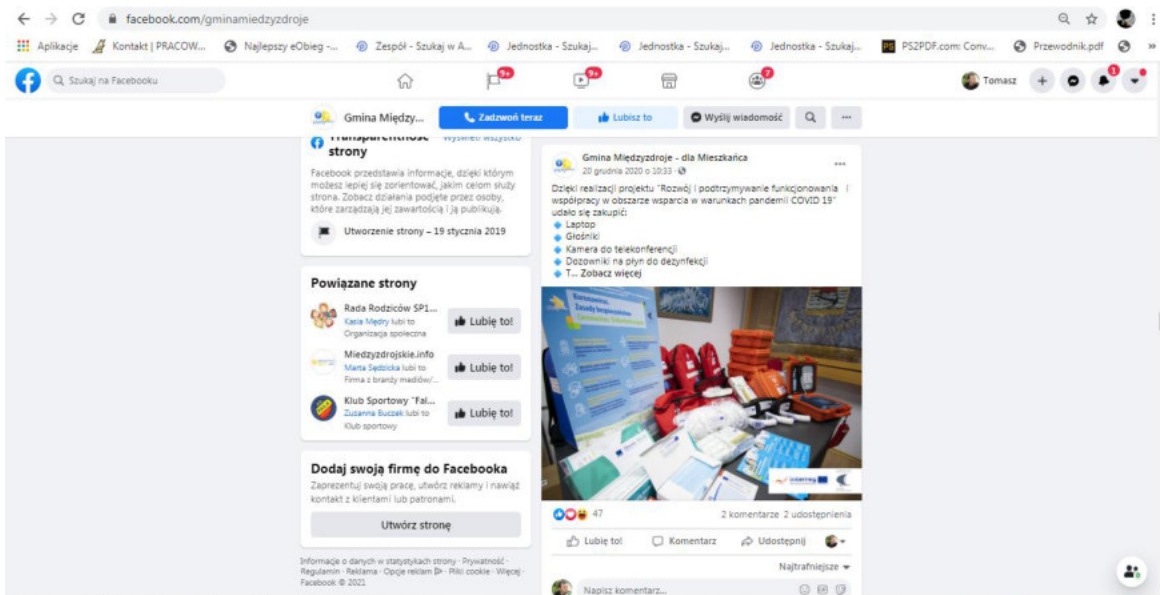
facebook.com/gminamiedzyzdroje

Aplikacje Kontakt | PRACOW... Najlepszy eObieg -... Zespół - Szukaj w A... Jednostka - Szukaj... Jednostka - Szukaj... Jednostka - Szukaj... PS2PDF.com: Conv... Przewodnik.pdf »

Szukaj na Facebooku

9+ 9+ 7

Tomasz 1

Gmina Między... Zadzwoń teraz Lubisz to Wyślij wiadomość ...

Transparentność strony Wyświetl wszystko

Facebook przedstawia informacje, dzięki którym możesz lepiej się zorientować, jakim celom służy strona. Zobacz działania podjęte przez osoby, które zarządzają jej zawartością i ją publikują.

Utworzenie strony – 19 stycznia 2019

Powiązane strony

Rada Rodziców SP1... Kasia Mędry lubi to Organizacja społeczna Lubię to!

Miedzyzdrojskie.info Marta Sędzicka lubi to Firma z branży mediów/... Lubię to!

Klub Sportowy "Fal... Zuzanna Buczek lubi to Klub sportowy Lubię to!

Dodaj swoją firmę do Facebooka

Zaprezentuj swoją pracę, utwórz reklamy i nawiąż kontakt z klientami lub patronami.

Utwórz stronę

Informacje o danych w statystykach strony · Prywatność · Regulamin · Reklama · Opcje reklam · Pliki cookie · Więcej · Facebook © 2021

Gmina Międzyzdroje - dla Mieszkańca
20 grudnia 2020 o 10:33 ·

Dzięki realizacji projektu "Rozwój i podtrzymywanie funkcjonowania współpracy w obszarze wsparcia w warunkach pandemii COVID 19" udało się zakupić:
Laptop
Głośniki
Kamera do telekonferencji
Dozowniki na płyn do dezynfekcji
T... Zobacz więcej

47 2 komentarze 2 udostępnienia

Lubię to! Komentarz Udostępnij

Najtrafniejsze

Napisz komentarz...